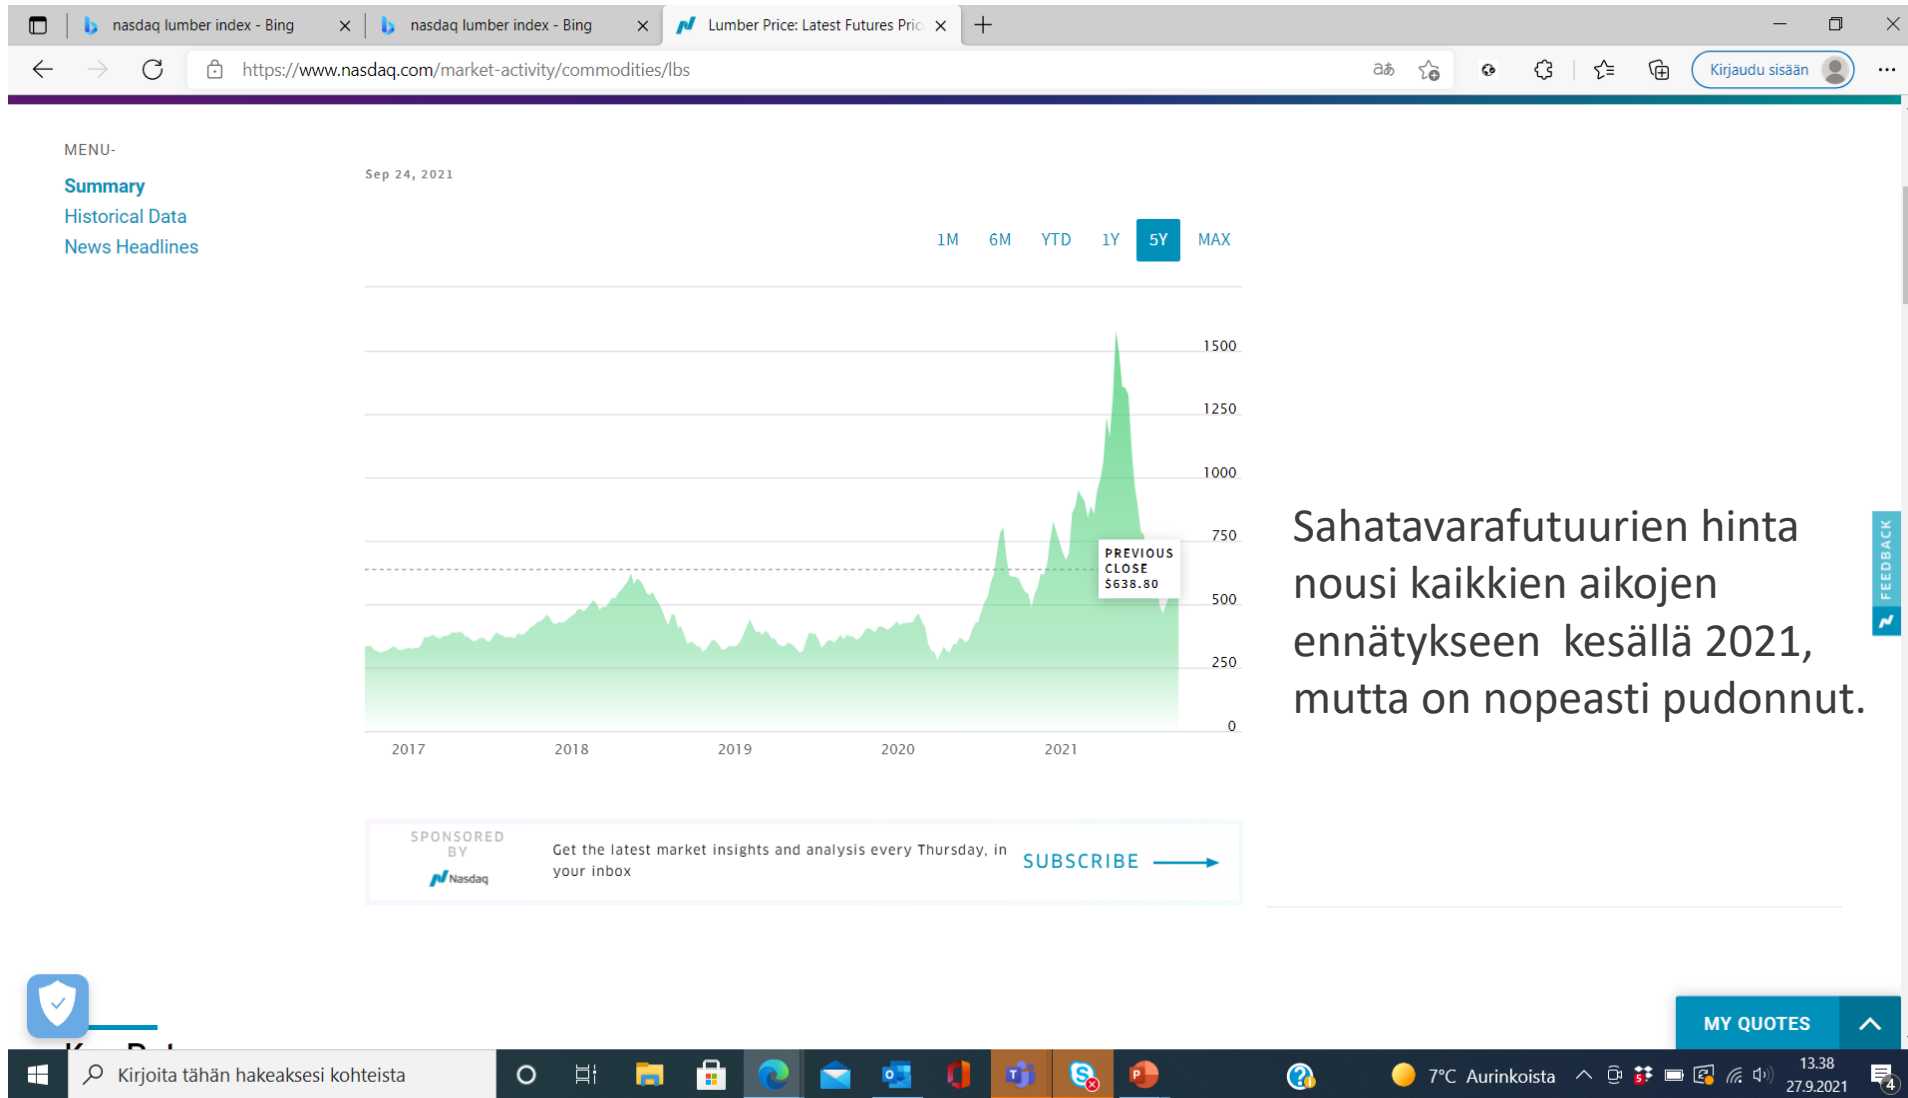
nasdaq lumber index - Bing
nasdaq lumber index - Bing
Lumber Price: Latest Futures Pric

https://www.nasdaq.com/market-activity/commodities/lbs

Kirjaudu sisään

MENU-

Summary
Historical Data
News Headlines

Sep 24, 2021

1M 6M YTD 1Y 5Y MAX

1500
1250
1000
750
500
250
0

PREVIOUS CLOSE $638.80

2017 2018 2019 2020 2021

SPONSORED BY Nasdaq

Get the latest market insights and analysis every Thursday, in your inbox

SUBSCRIBE

Sahatavarafutuurien hinta nousi kaikkien aikojen ennätykseen kesällä 2021, mutta on nopeasti pudonnut.

FEEDBACK

MY QUOTES

Kirjoita tähän hakeaksesi kohteista

7°C Aurinkoista

13.38
27.9.2021